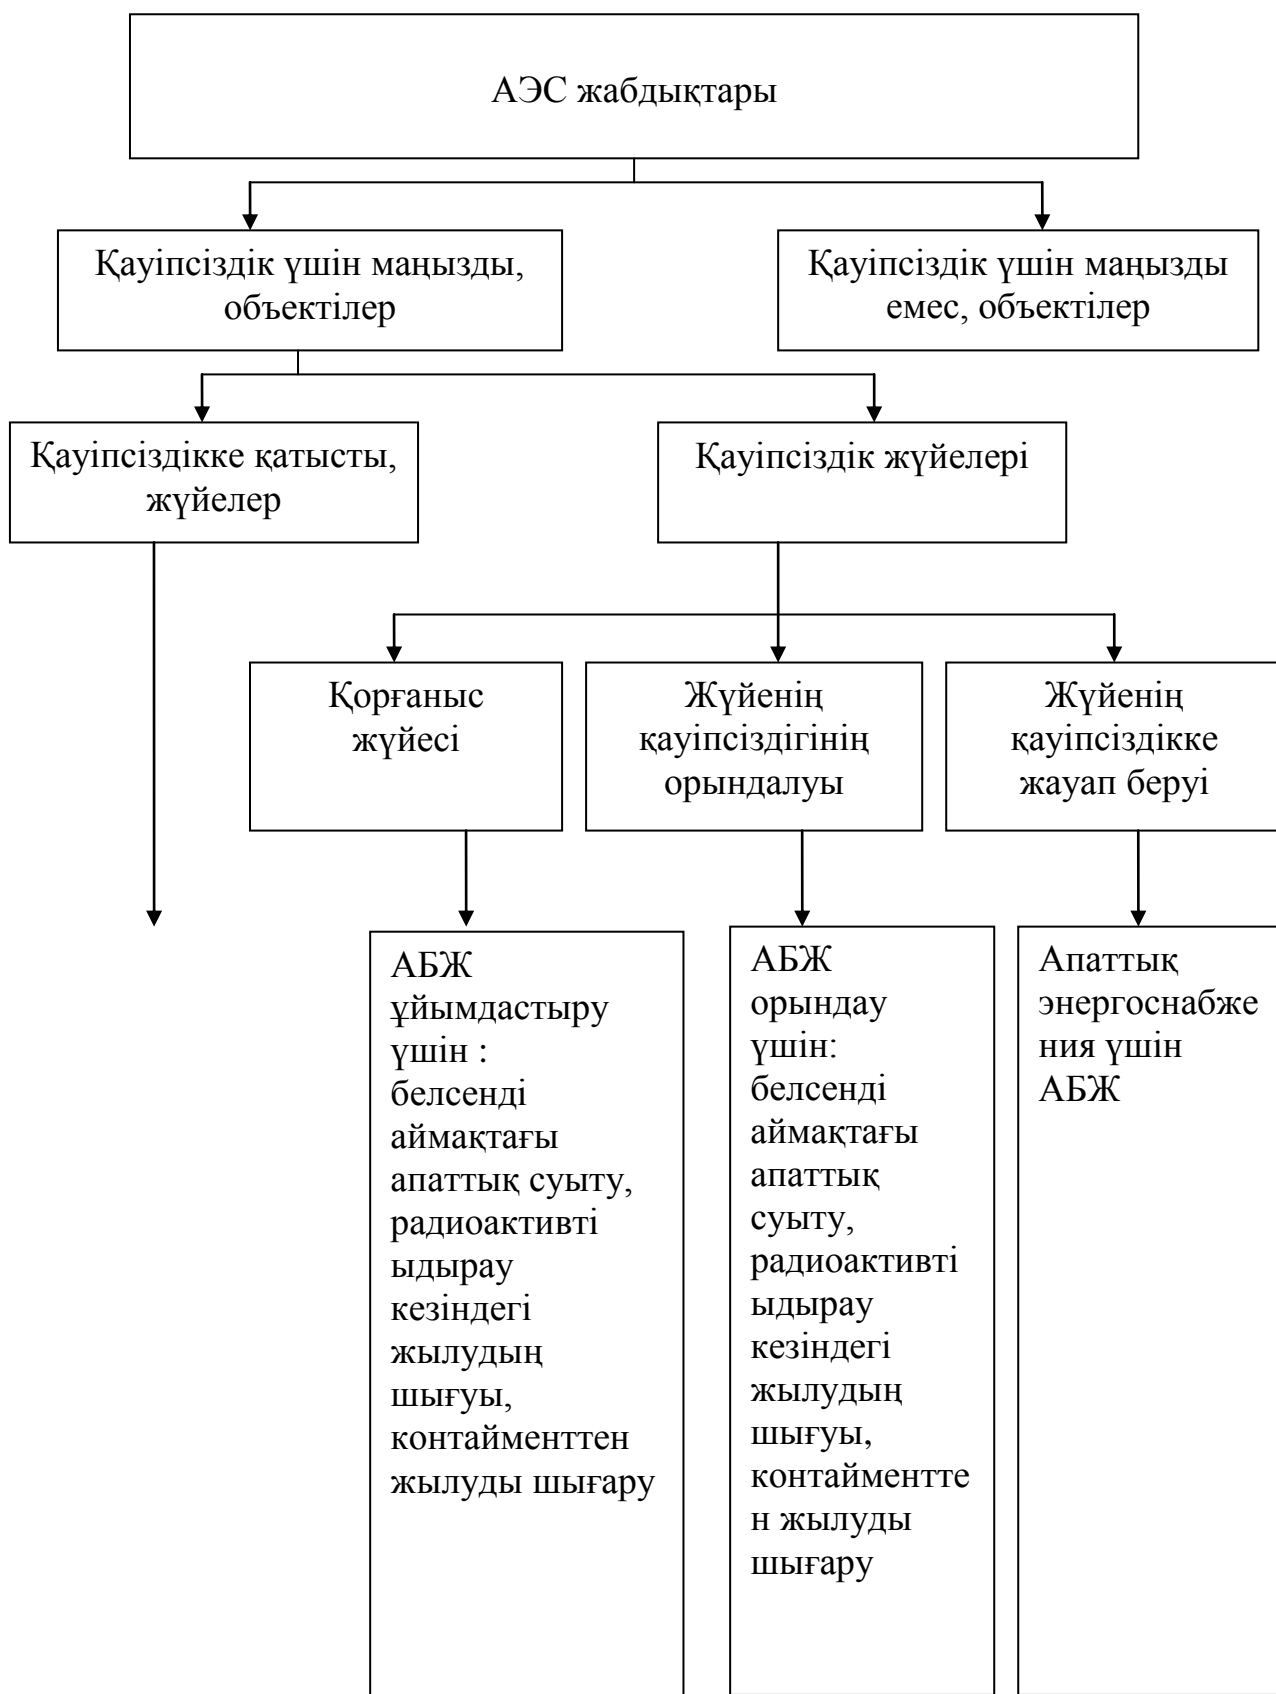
АЭС жабдықтары

Қауіпсіздік үшін маңызды, объектілер

Қауіпсіздік үшін маңызды емес, объектілер

Қауіпсіздікке қатысты, жүйелер

Қауіпсіздік жүйелері

Қорғаныс жүйесі

Жүйенің қауіпсіздігінің орындалуы

Жүйенің қауіпсіздікке жауап беруі

АБЖ ұйымдастыру үшін : белсенді аймақтағы апаттық суыту, радиоактивті ыдырау кезіндегі жылудың шығуы, контайменттен жылуды шығару

АБЖ орындау үшін: белсенді аймақтағы апаттық суыту, радиоактивті ыдырау кезіндегі жылудың шығуы, контайменттен жылуды шығару

Апаттық энергоснабжения үшін АБЖ